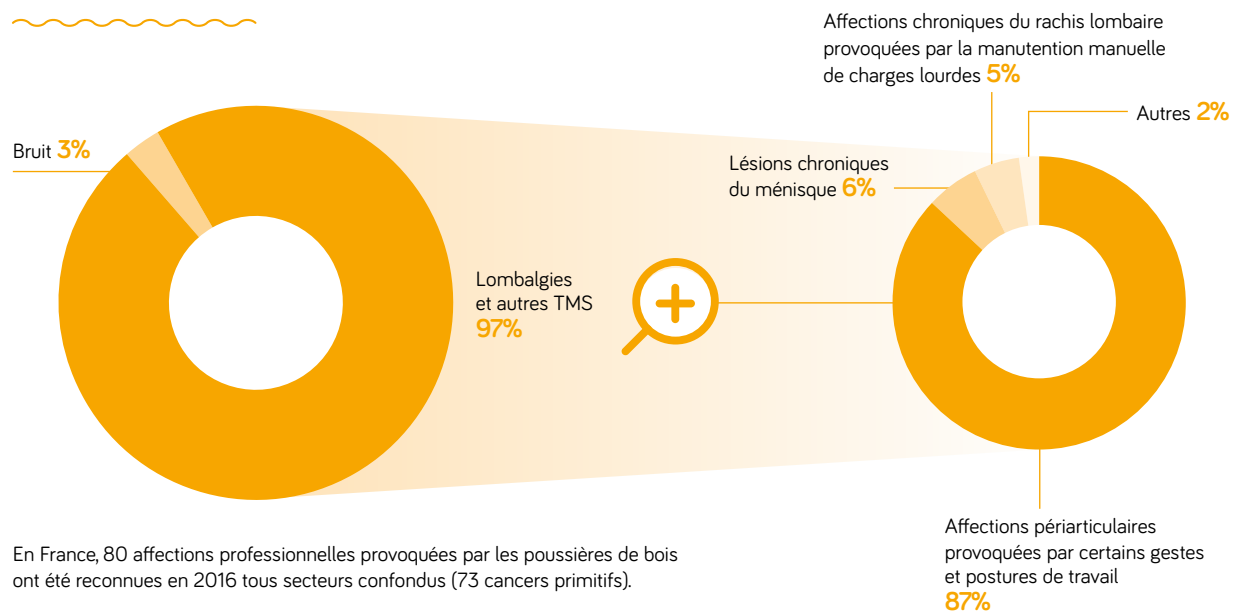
Affections chroniques du rachis lombaire provoquées par la manutention manuelle de charges lourdes 5%

Autres 2%

Bruit 3%

Lésions chroniques du ménisque 6%

Lombalgies et autres TMS 97%

Affections périarticulaires provoquées par certains gestes et postures de travail 87%

En France, 80 affections professionnelles provoquées par les poussières de bois ont été reconnues en 2016 tous secteurs confondus (73 cancers primitifs).